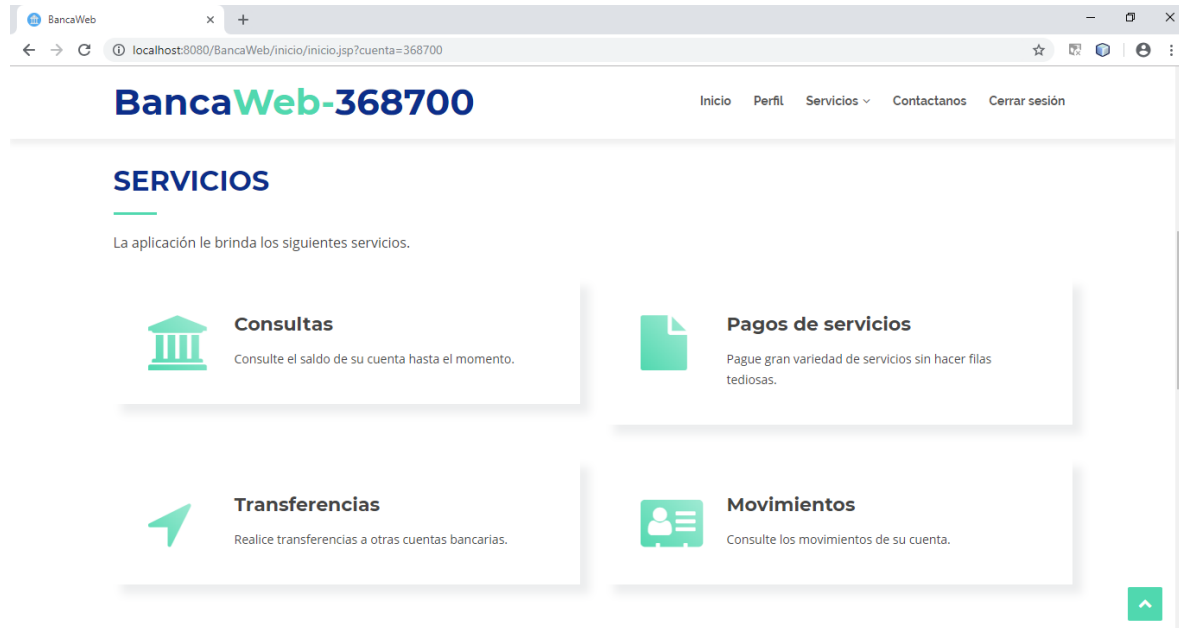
BancaWeb

localhost:8080/BancaWeb/inicio/inicio.jsp?cuenta=368700

BancaWeb-368700

Inicio Perfil Servicios Contactanos Cerrar sesión

SERVICIOS

La aplicación le brinda los siguientes servicios.

Consultas

Consulte el saldo de su cuenta hasta el momento.

Pagos de servicios

Pague gran variedad de servicios sin hacer filas tediosas.

Transferencias

Realice transferencias a otras cuentas bancarias.

Movimientos

Consulte los movimientos de su cuenta.